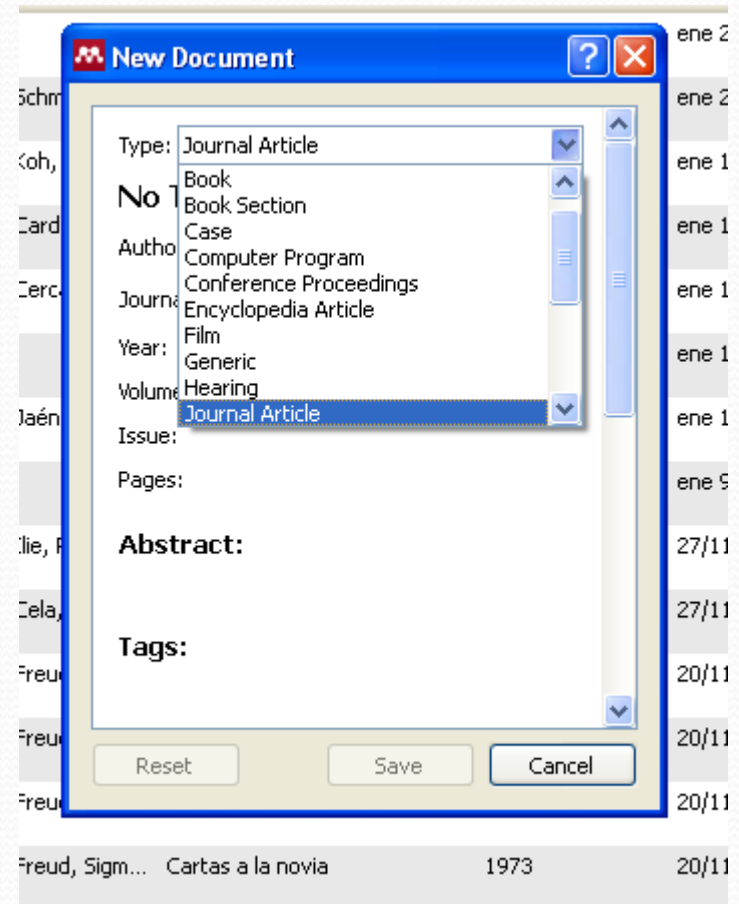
New Document

Type: Journal Article

No T

Autho

Journa

Year:

Volume

Issue:

Pages:

Book
Book Section
Case
Computer Program
Conference Proceedings
Encyclopedia Article
Film
Generic
Hearing
Journal Article

Abstract:

Tags:

Reset Save Cancel

ene 2
Schm ene 2
Koh, ene 1
Card ene 1
Cerc ene 1
ene 1
Jaén ene 1
ene 9
Elie, F 27/11
Cela, 27/11
Freu 20/11
Freu 20/11
Freu 20/11
Freud, Sigm... Cartas a la novia 1973 20/11